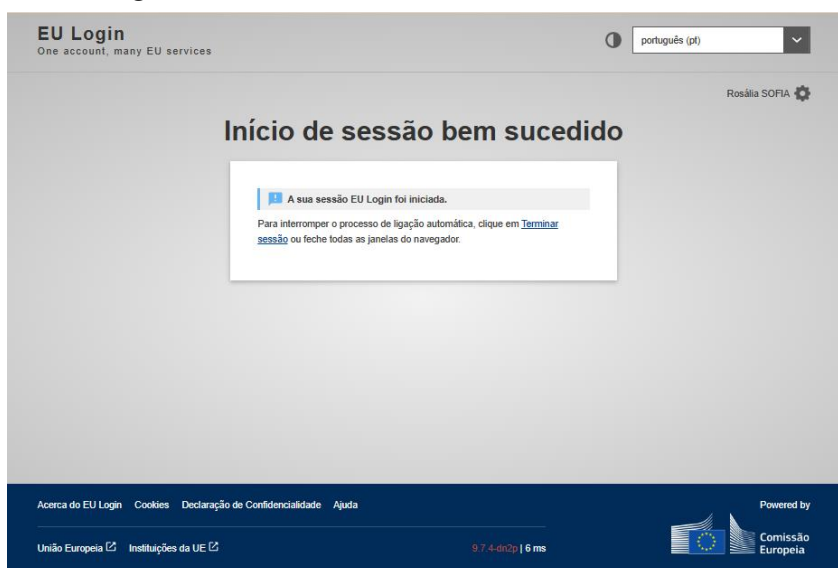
EU Login
One account, many EU services

português (pt)

Rosália SOFIA

Início de sessão bem sucedido

A sua sessão EU Login foi iniciada.

Para interromper o processo de ligação automática, clique em Terminar sessão ou feche todas as janelas do navegador.

Acerca do EU Login Cookies Declaração de Confidencialidade Ajuda

Powered by

União Europeia Instituições da UE

9.7.4-dn2p | 6 ms

Comissão Europeia